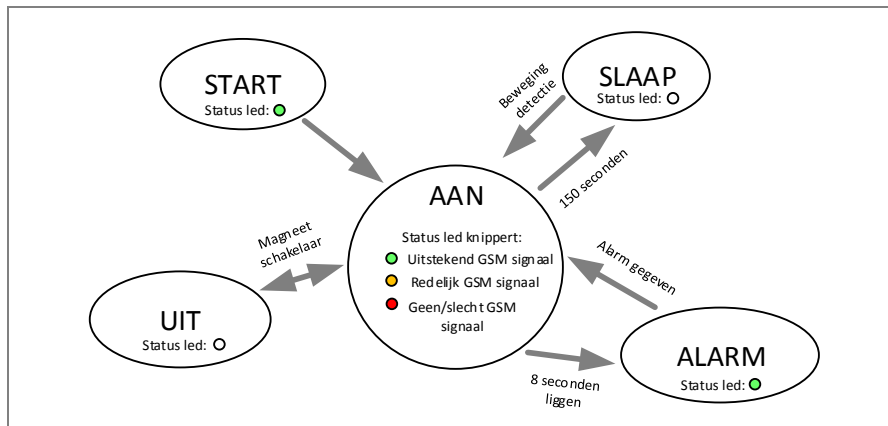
START
Status led:

Beweging detectie

SLAAP
Status led:

150 seconden

AAN
Status led knippert:
Uitstekend GSM signaal
Redelijk GSM signaal
Geen/slecht GSM signaal

Magneet schakelaar

UIT
Status led:

Alarm gegeven

ALARM
Status led:

8 seconden liggen